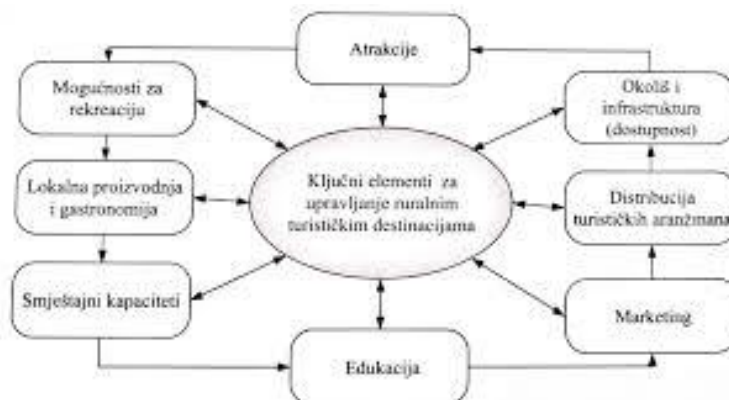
Atrakcije

Mogućnosti za rekreaciju

Okoliš i infrastruktura (dostupnost)

Lokalna proizvodnja i gastronomija

Ključni elementi za upravljanje ruralnim turističkim destinacijama

Distribucija turističkih aranžmana

Smještajni kapaciteti

Marketing

Edukacija